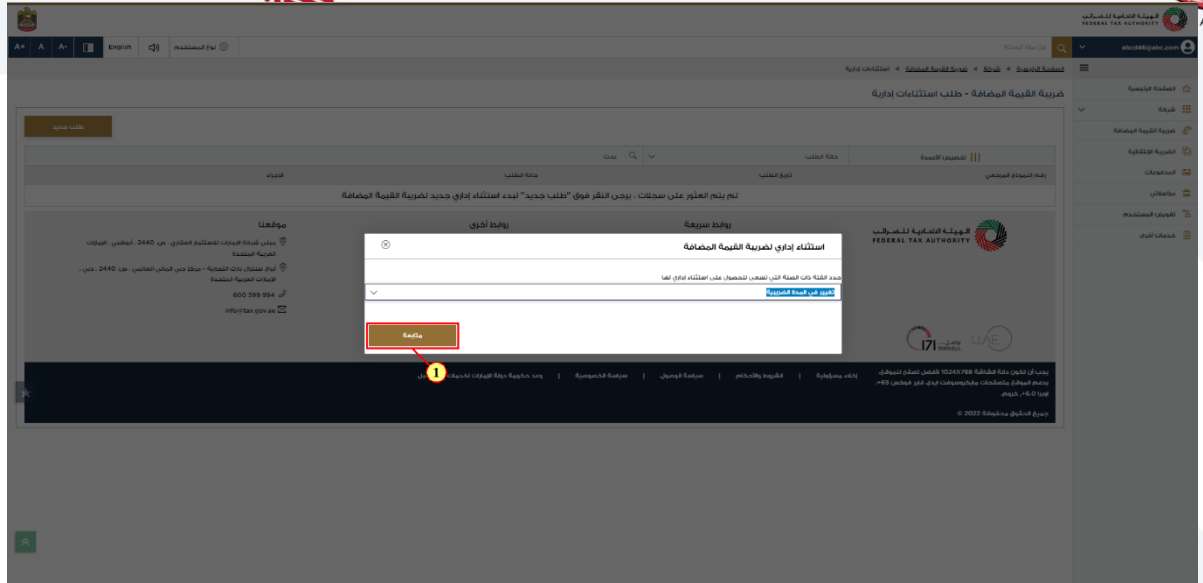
A+ A A- English نوع المستخدم

abcd46@abc.com

الهيئة الاتحادية للضرائب FEDERAL TAX AUTHORITY

الصفحة الرئيسية ◄ شركة ◄ ضريبة القيمة المضافة ◄ استثناءات إدارية

ضريبة القيمة المضافة - طلب استثناءات إدارية

طلب جديد

الصفحة الرئيسية
شركة
ضريبة القيمة المضافة
الضريبة الانتقائية
المدفوعات
مراسلاتي
تفويض المستخدم
خدمات أخرى

تخصيص الأعمدة | حالة الطلب | بحث

رقم النموذج المرجعي | تاريخ الطلب | حالة الطلب | الإجراء

تم يتم العثور على سجلات ، يرجى النقر فوق "طلب جديد" لبدء استثناء إداري جديد لضريبة القيمة المضافة

روابط سريعة
روابط أخرى
موقعنا

مبنى شركة الإمارات للاستثمار العقاري ، ص.ب 2440 ، أبوظبي ، الإمارات العربية المتحدة
أبراج ستاند بارك التجارية ، مركز دبي المالي العالمي ، ص.ب 2440 ، دبي ، الإمارات العربية المتحدة
600 599 994
info@tax.gov.ae

استثناء إداري لضريبة القيمة المضافة

حدد الفئة ذات الصلة التي تسعى للحصول على استثناء إداري لها

تقرير عن المدة الضريبية

متابعة

1

يجب أن تكون دقة الشاشة 1024X768 لأفضل تصفح للموقع، يدعم الموقع متصفحات مايكروسوفت إيدج، فاير فوكس 65+، أوبرا 6.0+، كروم.

إخلاء مسؤولية | الشروط والأحكام | سياسة الوصول | سياسة الخصوصية | وحد حكومية دولة الإمارات لخدمات

جميع الحقوق محفوظة 2022 ©